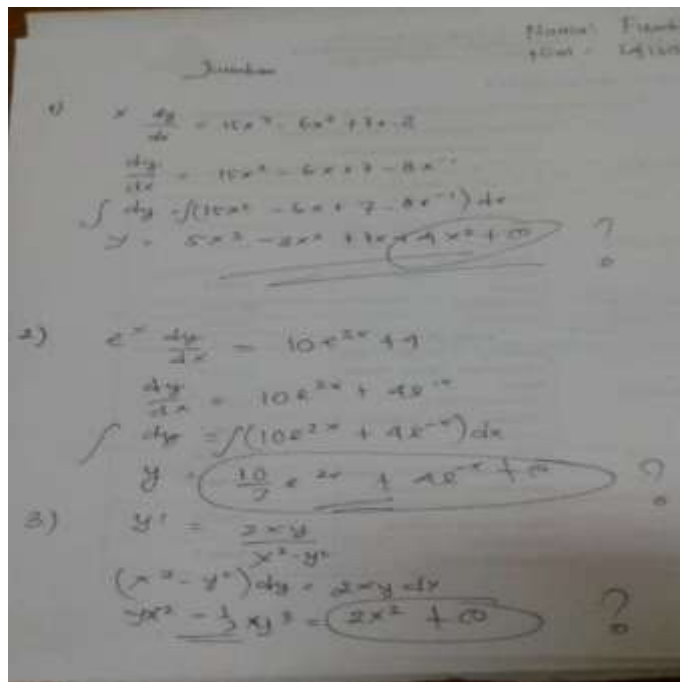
Nama: Fam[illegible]
NIM: 141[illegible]

Jawaban

1) $x \frac{dy}{dx} = 15x^3 - 6x^2 + 7x - 8$

$\frac{dy}{dx} = 15x^2 - 6x + 7 - 8x^{-1}$

$\int dy = \int (15x^2 - 6x + 7 - 8x^{-1}) dx$

$y = 5x^3 - 3x^2 + 7x - 4x^2 + C$ ?

2) $e^{x} \frac{dy}{dx} = 10e^{2x} + 4$

$\frac{dy}{dx} = 10e^{2x} + 4e^{-x}$

$\int dy = \int (10e^{2x} + 4e^{-x}) dx$

$y = \frac{10}{2} e^{2x} + 4e^{-x} + C$ ?

3) $y' = \frac{2xy}{x^2 - y^2}$

$(x^2 - y^2) dy = 2xy \, dx$

$yx^2 - \frac{1}{3} xy^3 = 2x^2 + C$ ?